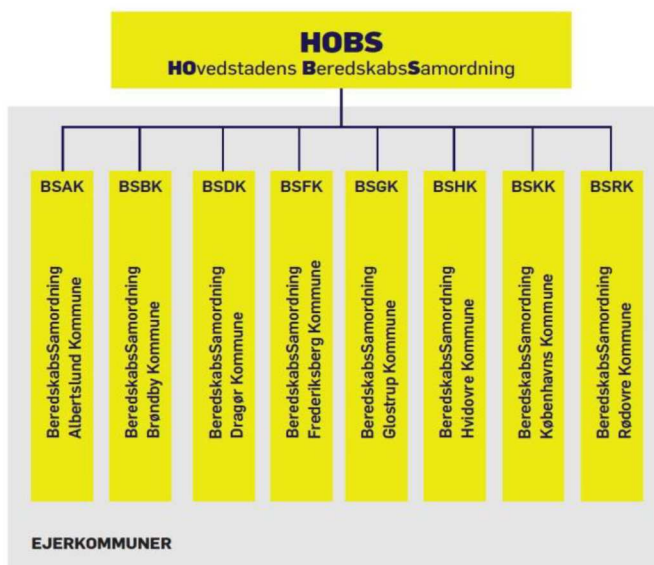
HOBS
HOvedstadens BeredskabsSamordning

BSAK
BeredskabsSamordning Albertslund Kommune

BSBK
BeredskabsSamordning Brøndby Kommune

BSDK
BeredskabsSamordning Dragør Kommune

BSFK
BeredskabsSamordning Frederiksberg Kommune

BSGK
BeredskabsSamordning Glostrup Kommune

BSHK
BeredskabsSamordning Hvidovre Kommune

BSKK
BeredskabsSamordning Københavns Kommune

BSRK
BeredskabsSamordning Rødovre Kommune

EJERKOMMUNER